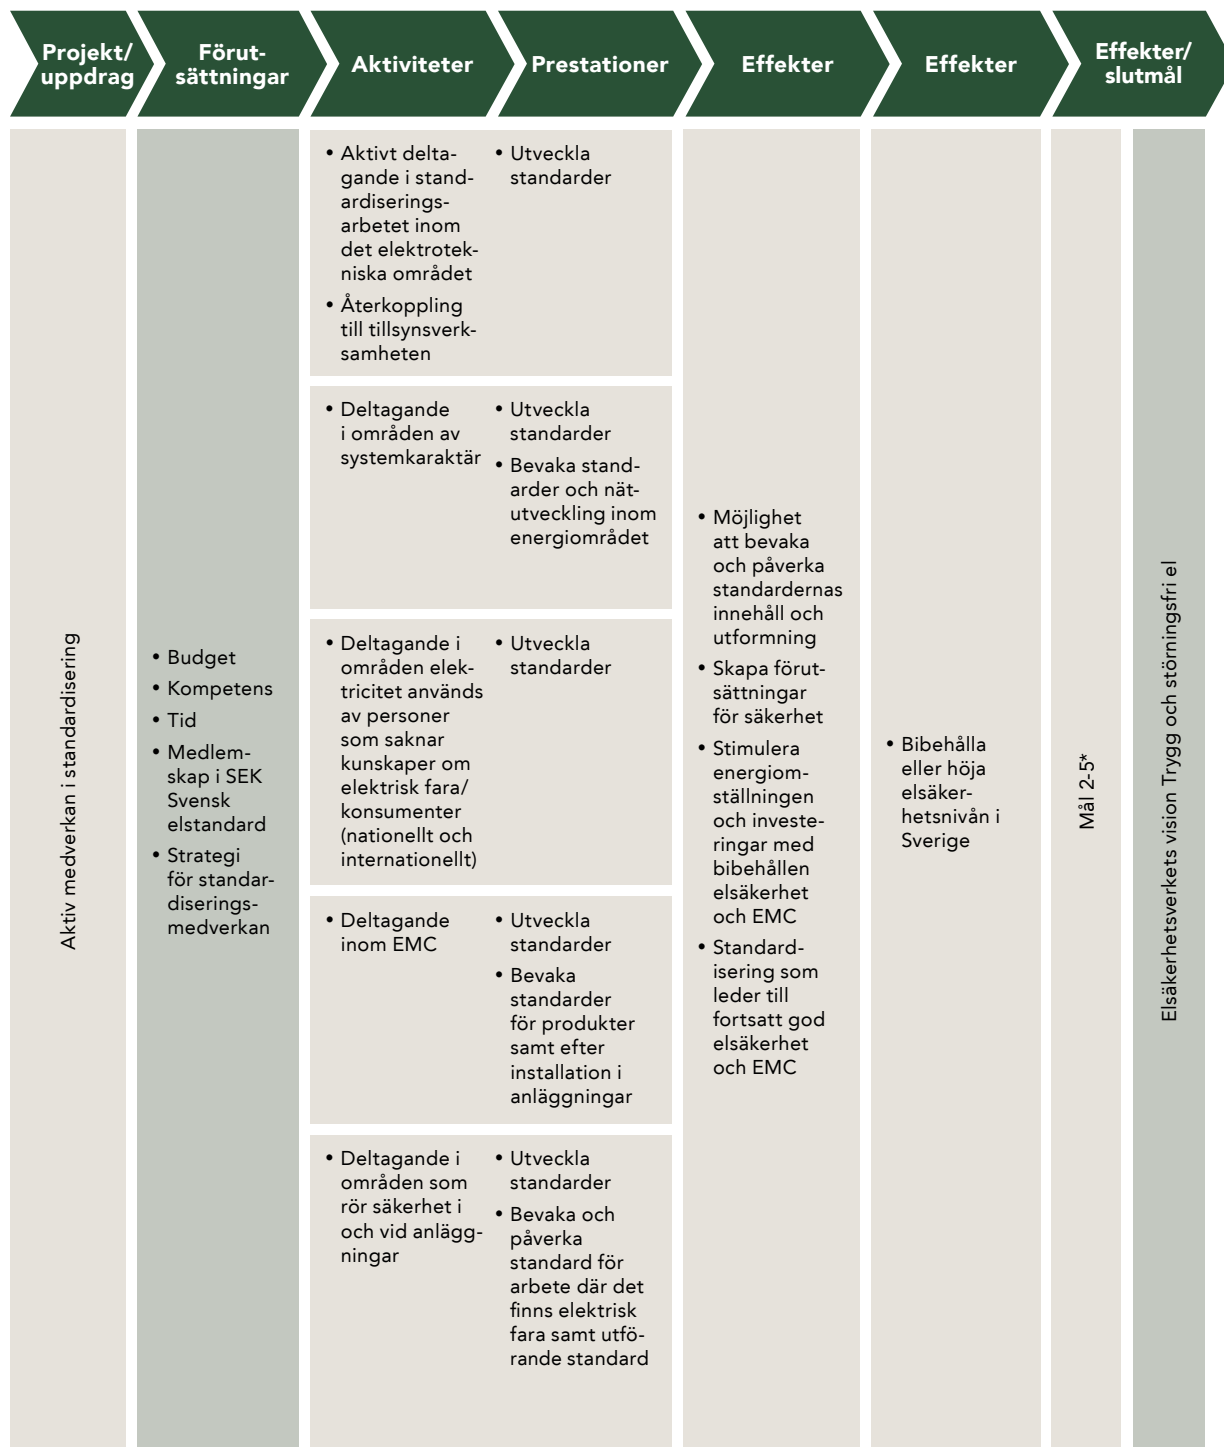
Projekt/ uppdrag

Förutsättningar

Aktiviteter

Prestationer

Effekter

Effekter

Effekter/ slutmål

Aktiv medverkan i standardisering

• Budget
• Kompetens
• Tid
• Medlemskap i SEK Svensk elstandard
• Strategi för standardiseringsmedverkan

• Aktivt deltagande i standardiseringsarbetet inom det elektrotekniska området
• Återkoppling till tillsynsverksamheten

• Utveckla standarder

• Deltagande i områden av systemkaraktär

• Utveckla standarder
• Bevaka standarder och nätutveckling inom energiområdet

• Deltagande i områden elektricitet används av personer som saknar kunskaper om elektrisk fara/ konsumenter (nationellt och internationellt)

• Utveckla standarder

• Deltagande inom EMC

• Utveckla standarder
• Bevaka standarder för produkter samt efter installation i anläggningar

• Deltagande i områden som rör säkerhet i och vid anläggningar

• Utveckla standarder
• Bevaka och påverka standard för arbete där det finns elektrisk fara samt utförande standard

• Möjlighet att bevaka och påverka standardernas innehåll och utformning
• Skapa förutsättningar för säkerhet
• Stimulera energiomställningen och investeringar med bibehållen elsäkerhet och EMC
• Standardisering som leder till fortsatt god elsäkerhet och EMC

• Bibehålla eller höja elsäkerhetsnivån i Sverige

Mål 2-5*

Elsäkerhetsverkets vision Trygg och störningsfri el